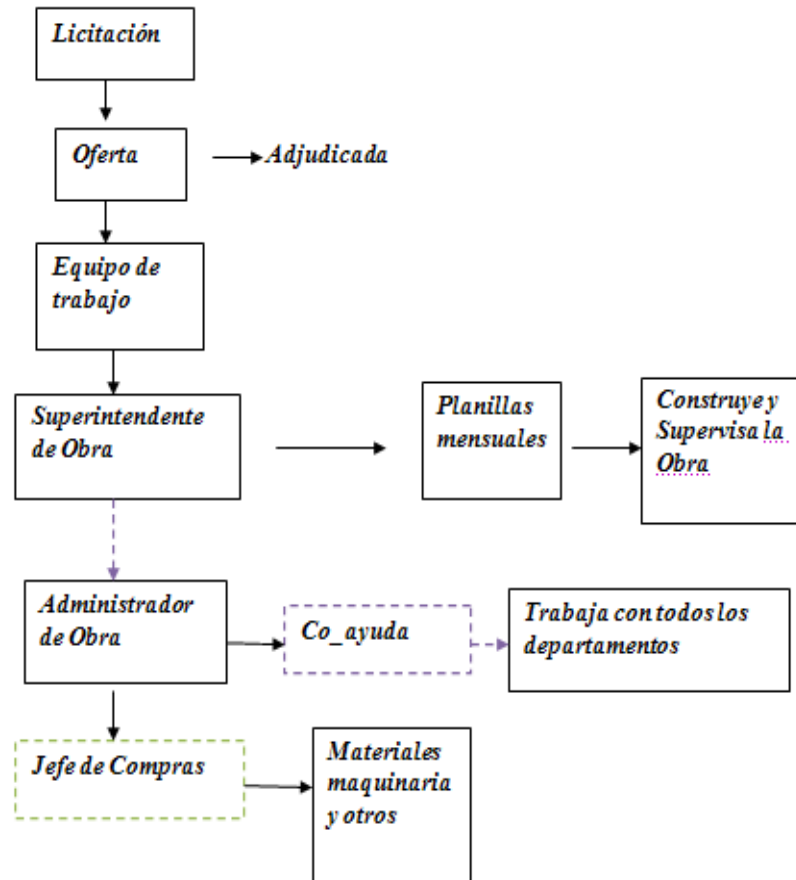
Licitación

Oferta

Adjudicada

Equipo de trabajo

Superintendente de Obra

Planillas mensuales

Construye y Supervisa la Obra

Administrador de Obra

Co_ayuda

Trabaja con todos los departamentos

Jefe de Compras

Materiales maquinaria y otros